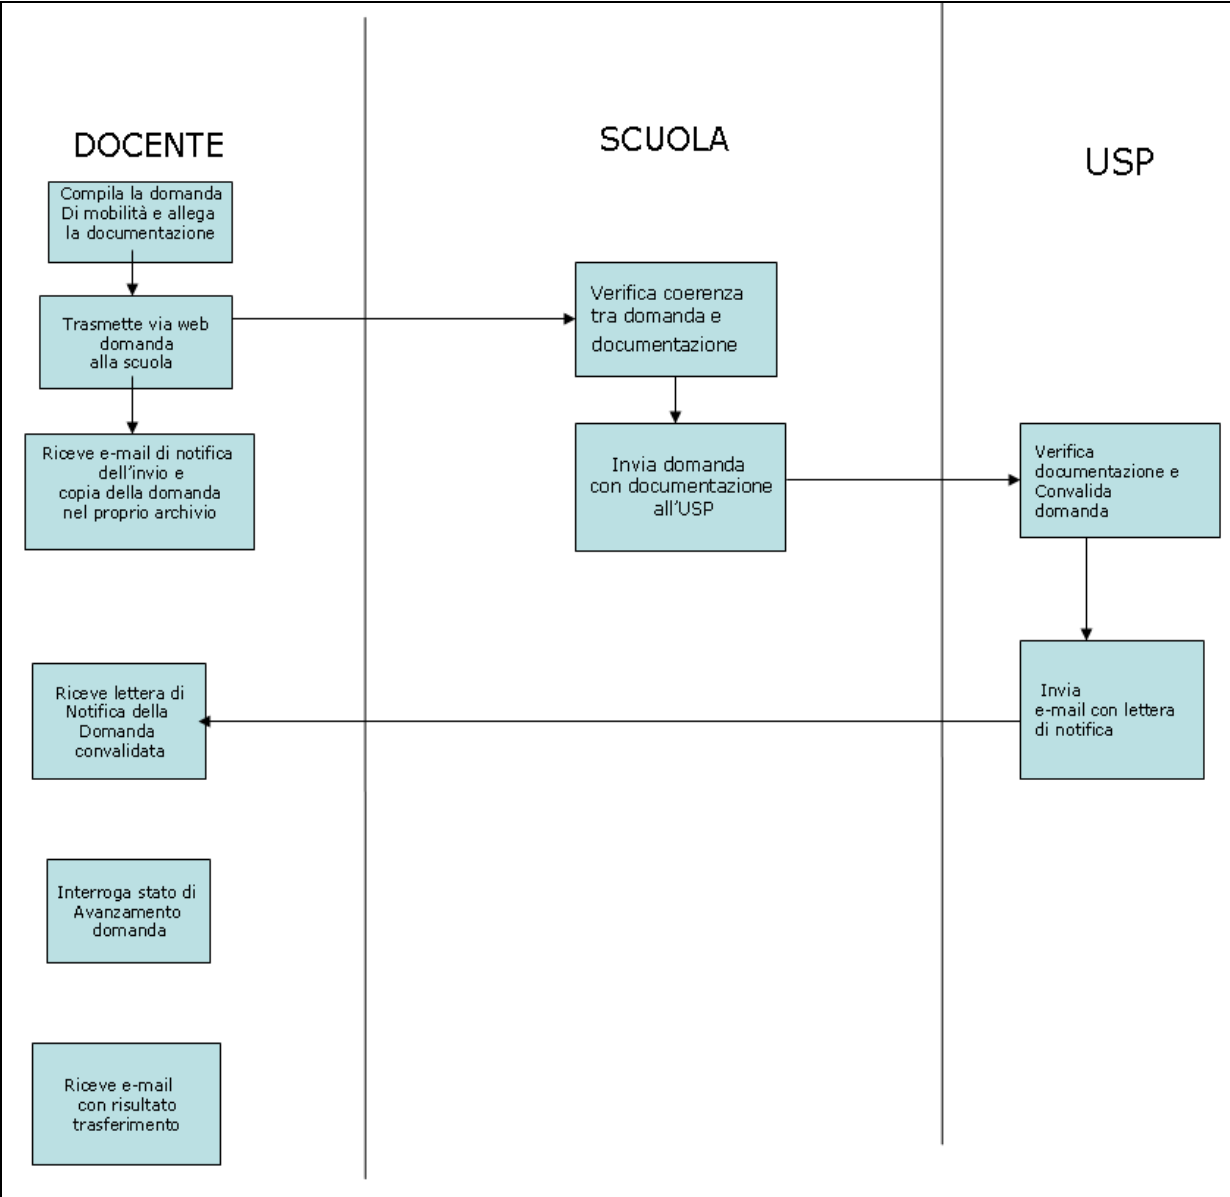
DOCENTE

SCUOLA

USP

Compila la domanda Di mobilità e allega la documentazione

Trasmette via web domanda alla scuola

Verifica coerenza tra domanda e documentazione

Riceve e-mail di notifica dell'invio e copia della domanda nel proprio archivio

Invia domanda con documentazione all'USP

Verifica documentazione e Convalida domanda

Riceve lettera di Notifica della Domanda convalidata

Invia e-mail con lettera di notifica

Interroga stato di Avanzamento domanda

Riceve e-mail con risultato trasferimento